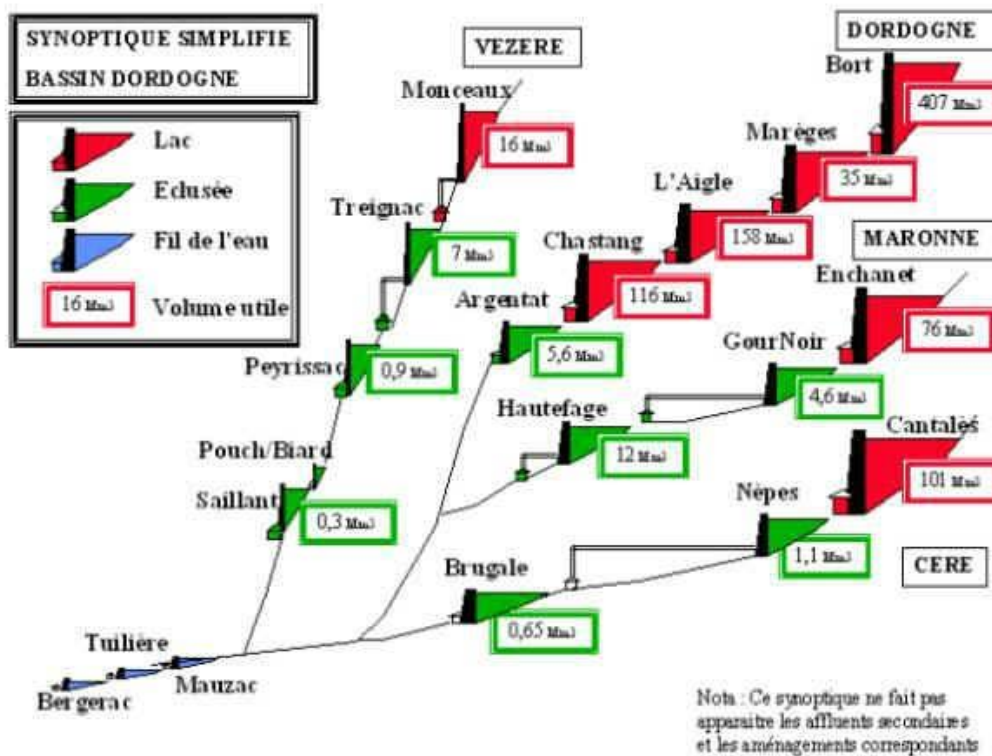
SYNOPTIQUE SIMPLIFIE
BASSIN DORDOGNE

Lac
Eclusée
Fil de l'eau
16 Mm3 Volume utile

VEZERE
Monceaux
16 Mm3
Treignac
7 Mm3
Peyrissac
0,9 Mm3
Pouch/Biard
Saillant
0,3 Mm3

DORDOGNE
Bort
407 Mm3
Marèges
35 Mm3
L'Aigle
158 Mm3
Chastang
116 Mm3
Argentat
5,6 Mm3

MARONNE
Enchanet
76 Mm3
GourNoir
4,6 Mm3
Hautefage
12 Mm3

Cantalès
101 Mm3
Nèpes
1,1 Mm3
CERE
Brugale
0,65 Mm3

Tuilière
Mauzac
Bergerac

Nota : Ce synoptique ne fait pas apparaitre les affluents secondaires et les aménagements correspondants